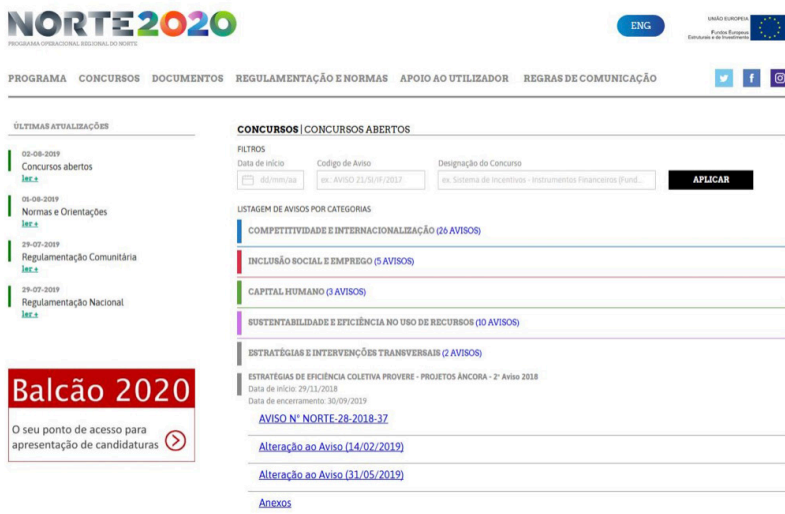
NORTE2020
PROGRAMA OPERACIONAL REGIONAL DO NORTE

ENG

UNIÃO EUROPEIA
Fundos Europeus Estruturais e de Investimento

PROGRAMA CONCURSOS DOCUMENTOS REGULAMENTAÇÃO E NORMAS APOIO AO UTILIZADOR REGRAS DE COMUNICAÇÃO

ÚLTIMAS ATUALIZAÇÕES

02-08-2019
Concursos abertos
ler +

01-08-2019
Normas e Orientações
ler +

29-07-2019
Regulamentação Comunitária
ler +

29-07-2019
Regulamentação Nacional
ler +

Balcão 2020
O seu ponto de acesso para apresentação de candidaturas

CONCURSOS | CONCURSOS ABERTOS

FILTROS
Data de início
dd/mm/aa
Codigo de Aviso
ex. AVISO 21/SI/F/2017
Designação do Concurso
ex. Sistema de Incentivos - Instrumentos Financeiros (Fund...
APLICAR

LISTAGEM DE AVISOS POR CATEGORIAS

COMPETITIVIDADE E INTERNACIONALIZAÇÃO (26 AVISOS)

INCLUSÃO SOCIAL E EMPREGO (5 AVISOS)

CAPITAL HUMANO (3 AVISOS)

SUSTENTABILIDADE E EFICIÊNCIA NO USO DE RECURSOS (10 AVISOS)

ESTRATÉGIAS E INTERVENÇÕES TRANSVERSAIS (2 AVISOS)

ESTRATÉGIAS DE EFICIÊNCIA COLETIVA PROVERE - PROJETOS ÂNCORA - 2° Aviso 2018
Data de início: 29/11/2018
Data de encerramento: 30/09/2019

AVISO Nº NORTE-28-2018-37

Alteração ao Aviso (14/02/2019)

Alteração ao Aviso (31/05/2019)

Anexos